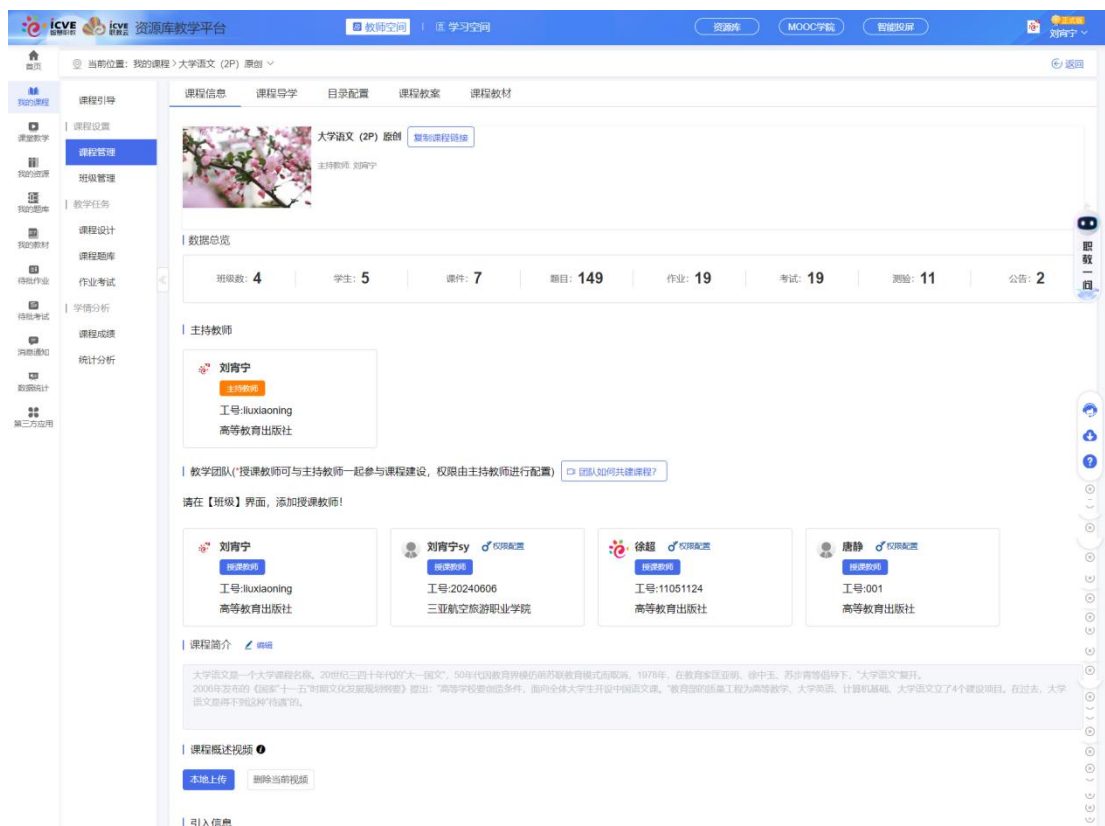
icve 智慧职教 icve 职教云 资源库教学平台

教师空间 | 学习空间

资源库 MOOC学院 智能投屏

正式版 刘宵宁

首页
我的课程
课堂教学
我的资源
我的题库
我的教材
待批作业
待批考试
消息通知
数据统计
第三方应用

当前位置：我的课程 > 大学语文（2P）原创

返回

课程引导
课程设置
课程管理
班级管理
教学任务
课程设计
课程题库
作业考试
学情分析
课程成绩
统计分析

课程信息 课程导学 目录配置 课程教案 课程教材

大学语文（2P）原创 复制课程链接

主持教师：刘宵宁

数据总览

班级数：4 学生：5 课件：7 题目：149 作业：19 考试：19 测验：11 公告：2

主持教师

刘宵宁
主持教师
工号:liuxiaoning
高等教育出版社

教学团队(*授课教师可与主持教师一起参与课程建设，权限由主持教师进行配置) 团队如何共建课程？

请在【班级】界面，添加授课教师！

刘宵宁
授课教师
工号:liuxiaoning
高等教育出版社

刘宵宁sy 权限配置
授课教师
工号:20240606
三亚航空旅游职业学院

徐超 权限配置
授课教师
工号:11051124
高等教育出版社

唐静 权限配置
授课教师
工号:001
高等教育出版社

课程简介 编辑

大学语文是一个大学课程名称。20世纪三四十年代的"大一国文"，50年代因教育界模仿前苏联教育模式而取消，1978年，在教育家匡亚明、徐中玉、苏步青等倡导下，"大学语文"复开。
2006年发布的《国家"十一五"时期文化发展规划纲要》提出："高等学校要创造条件，面向全体大学生开设中国语文课。"教育部的质量工程为高等数学、大学英语、计算机基础、大学语文立了4个建设项目。在过去，大学语文竟得不到这种"待遇"的。

课程概述视频

本地上传 删除当前视频

引入信息

职教一问